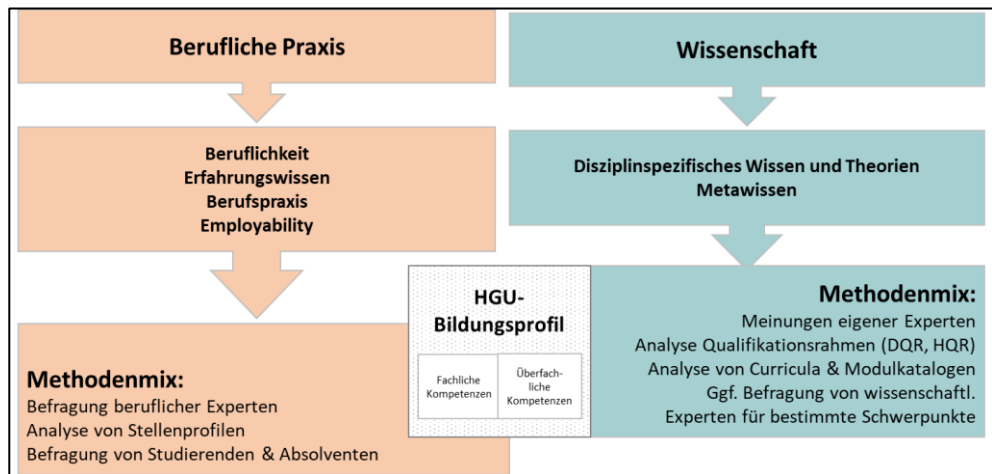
Berufliche Praxis

Wissenschaft

Beruflichkeit
Erfahrungswissen
Berufspraxis
Employability

Disziplinspezifisches Wissen und Theorien
Metawissen

HGU-Bildungsprofil

Fachliche Kompetenzen

Überfachliche Kompetenzen

Methodenmix:
Meinungen eigener Experten
Analyse Qualifikationsrahmen (DQR, HQR)
Analyse von Curricula & Modulkatalogen
Ggf. Befragung von wissenschaftl.
Experten für bestimmte Schwerpunkte

Methodenmix:
Befragung beruflicher Experten
Analyse von Stellenprofilen
Befragung von Studierenden & Absolventen